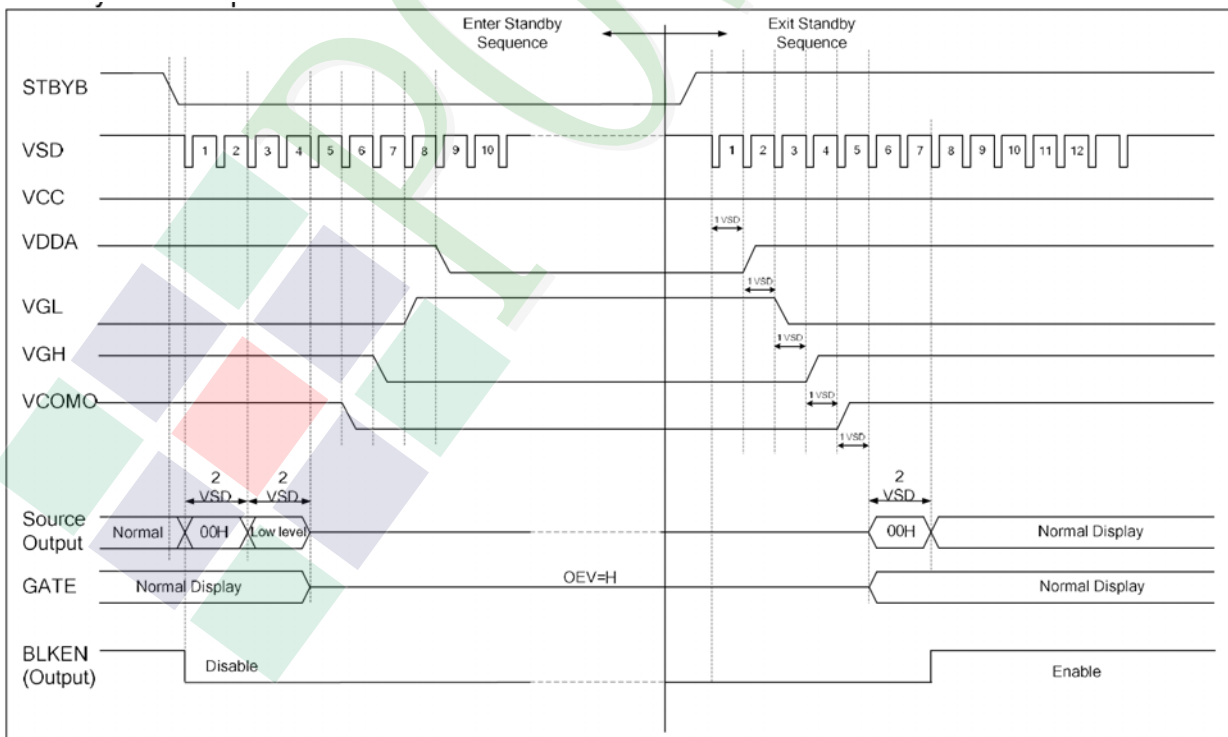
Enter Standby Sequence

Exit Standby Sequence

STBYB

VSD

1 2 3 4 5 6 7 8 9 10

1 2 3 4 5 6 7 8 9 10 11 12

VCC

1 VSD

VDDA

1 VSD

VGL

1 VSD

VGH

1 VSD

VCOMO

1 VSD

2 VSD

2 VSD

2 VSD

Source Output

Normal

00H

Low level

00H

Normal Display

GATE

Normal Display

OEV=H

Normal Display

BLKEN (Output)

Disable

Enable